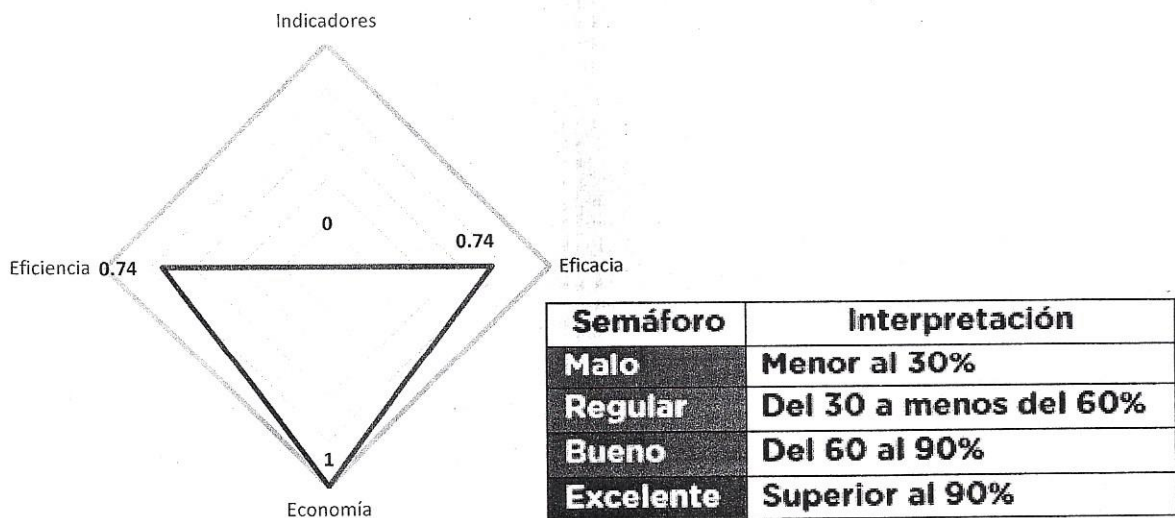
Indicadores

0

0.74

Eficiencia 0.74

Eficacia

1

Economía

| Semáforo | Interpretación |
|---|---|
| Malo | Menor al 30% |
| Regular | Del 30 a menos del 60% |
| Bueno | Del 60 al 90% |
| Excelente | Superior al 90% |